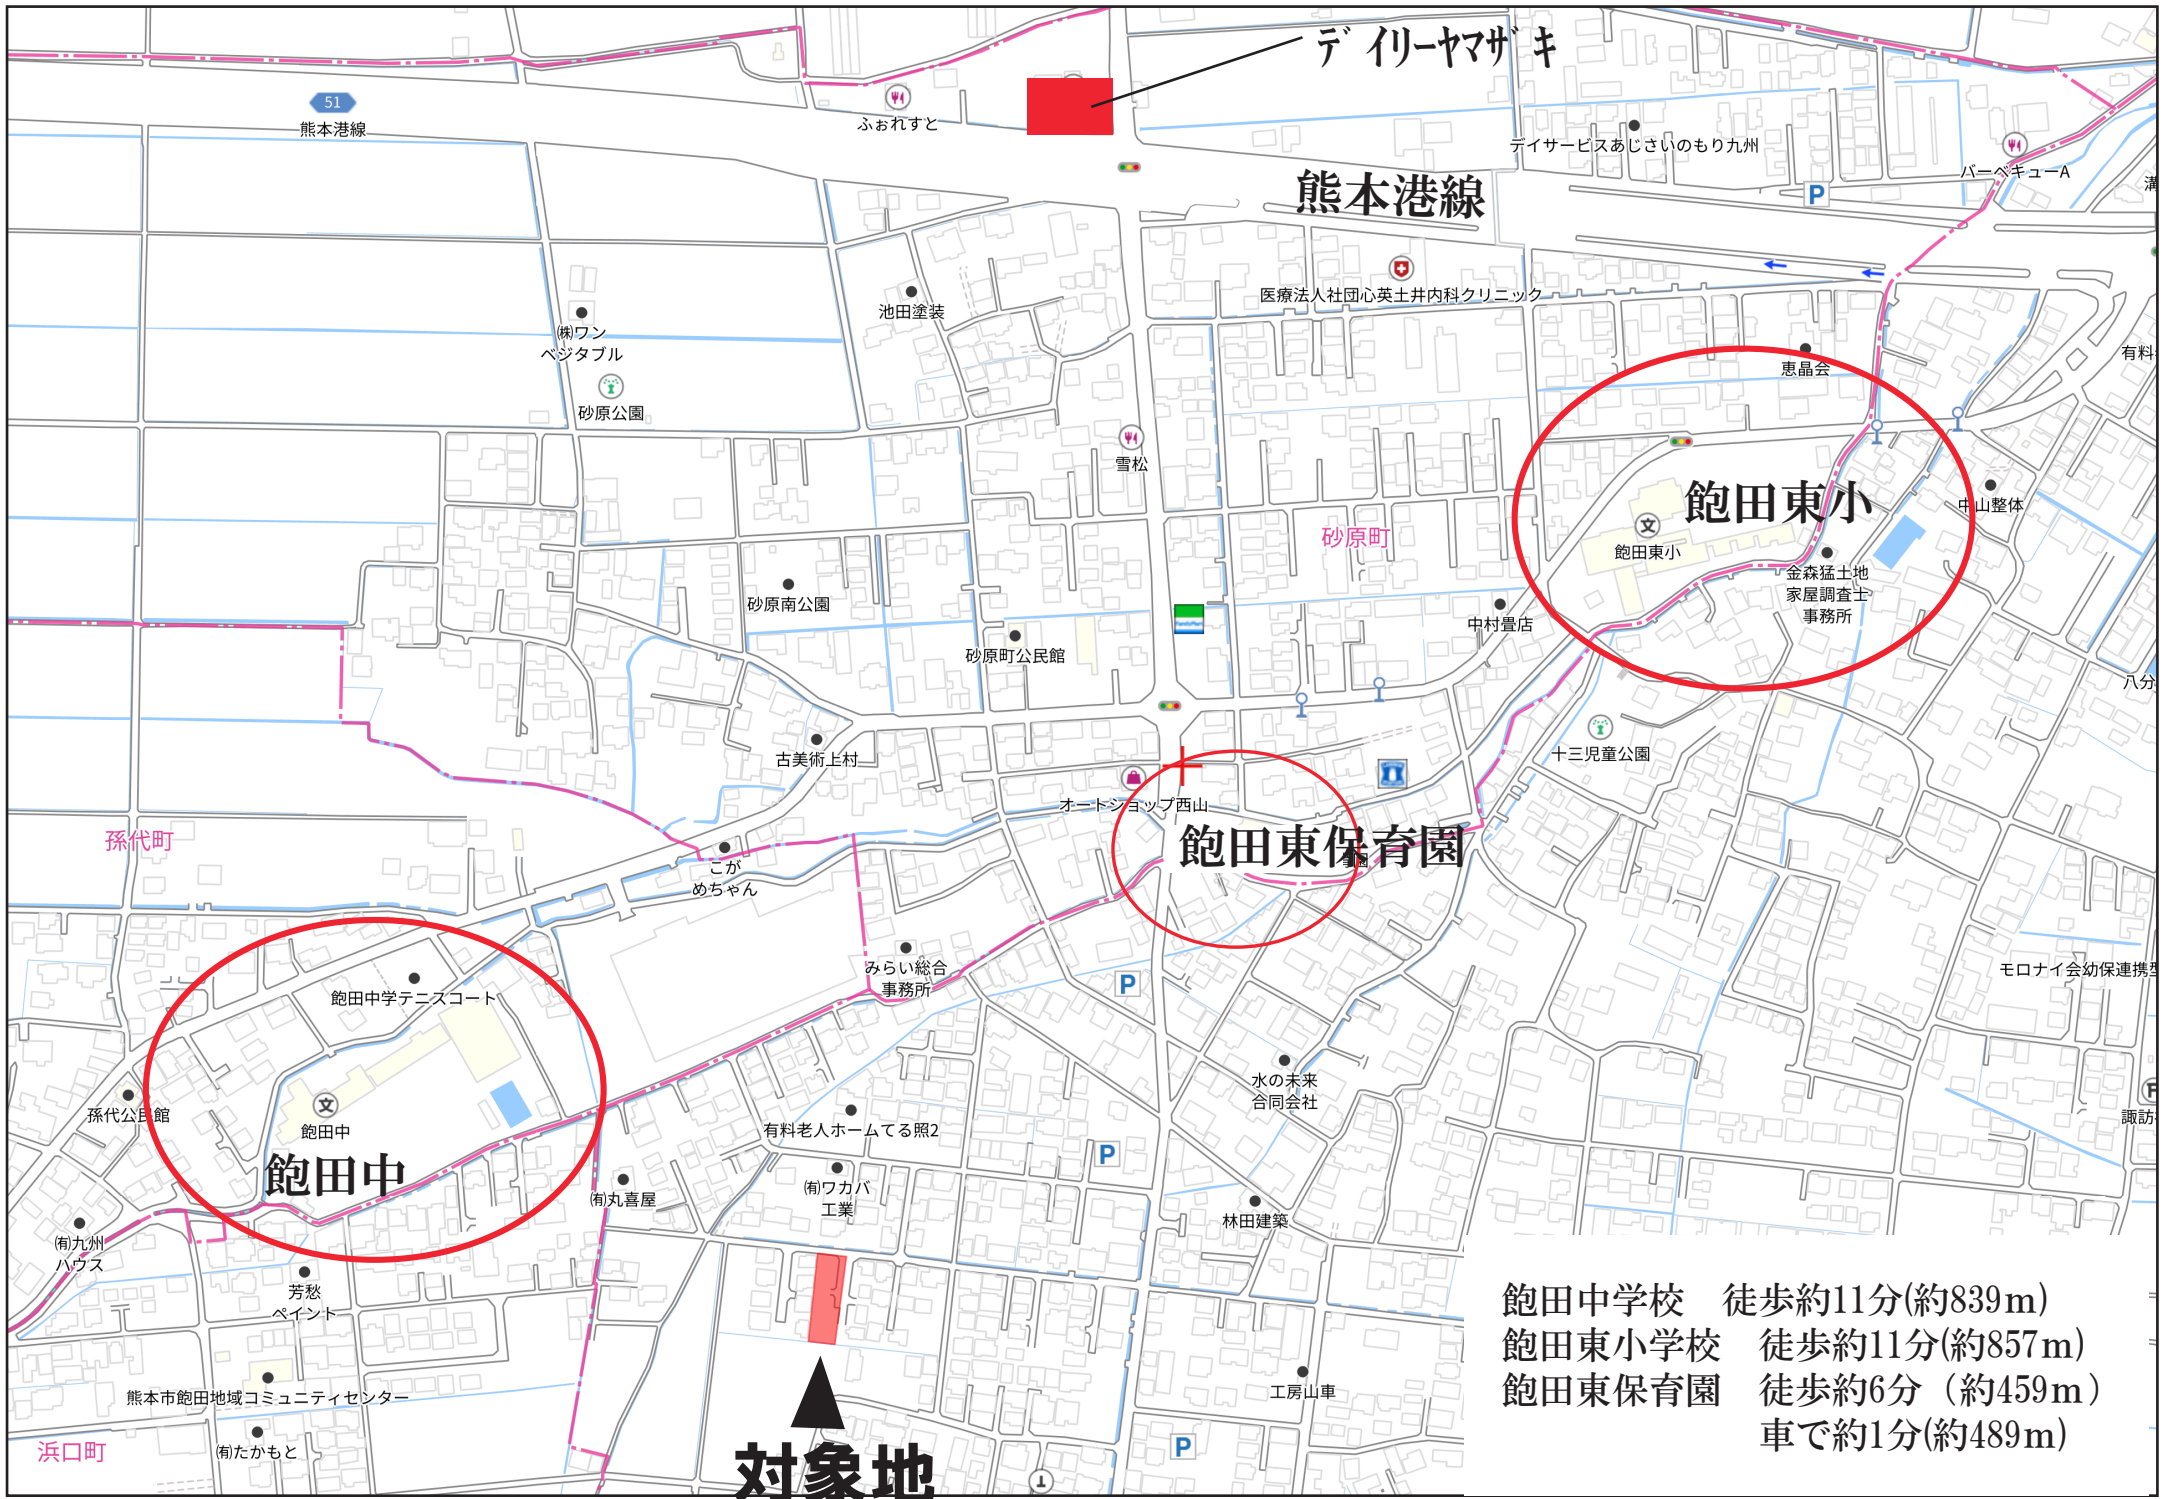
デイリーヤマザキ

51
熊本港線
ふぉれすと
デイサービスあじさいのもり九州
バーベキューA
熊本港線
P
医療法人社団心英土井内科クリニック
池田塗装
㈱ワン ベジタブル
砂原公園
恵晶会
有料
雪松
飽田東小
中山整体
飽田東小
砂原町
金森猛土地 家屋調査士 事務所
砂原南公園
中村畳店
砂原町公民館
八分
十三児童公園
古美術上村
オートショップ西山
飽田東保育園
孫代町
こが めちゃん
モロナイ会幼保連携
みらい総合 事務所
P
飽田中学テニスコート
水の未来 合同会社
孫代公民館
飽田中
諏訪
有料老人ホームてる照2
P
飽田中
㈲丸喜屋
㈲ワカバ 工業
林田建築
㈲九州 ハウス
芳愁 ペイント
熊本市飽田地域コミュニティセンター
工房山車
浜口町
㈲たかもと
P
対象地

飽田中学校　徒歩約11分(約839m)
飽田東小学校　徒歩約11分(約857m)
飽田東保育園　徒歩約6分（約459m）
車で約1分(約489m)